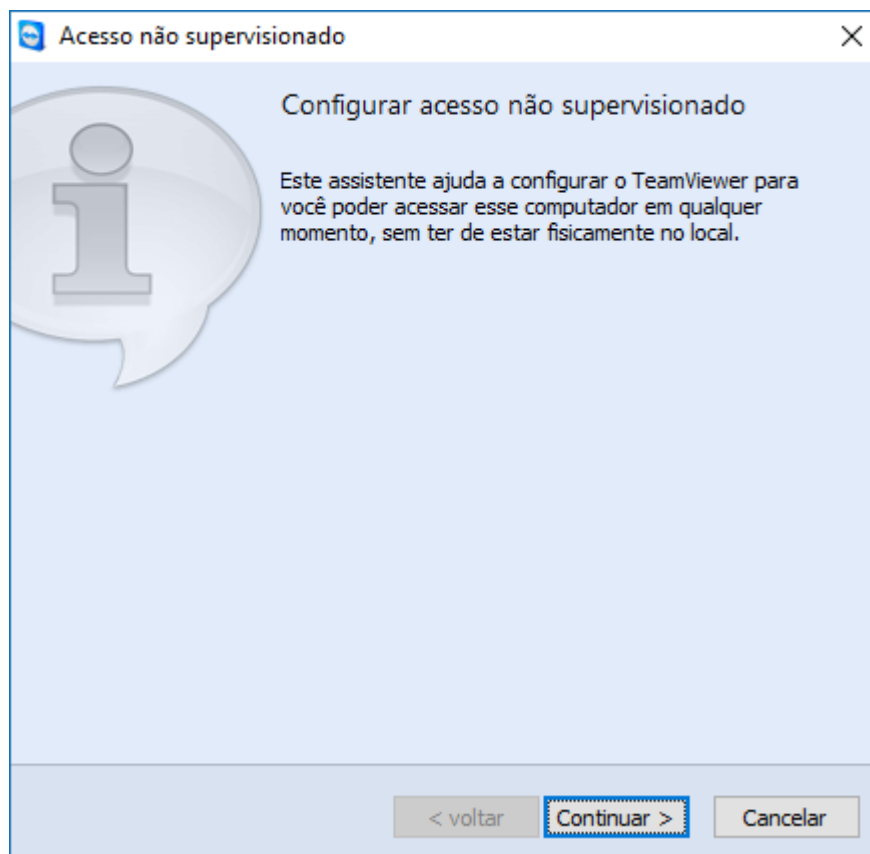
Acesso não supervisionado

Configurar acesso não supervisionado

Este assistente ajuda a configurar o TeamViewer para você poder acessar esse computador em qualquer momento, sem ter de estar fisicamente no local.

< voltar Continuar > Cancelar